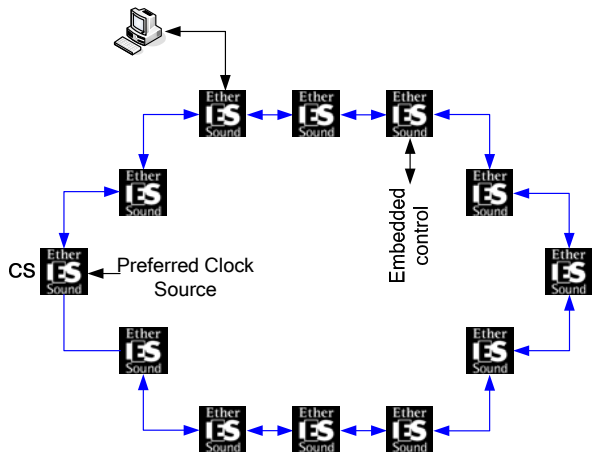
Ether ES Sound

Ether ES Sound

Ether ES Sound

Ether ES Sound

Embedded control

Ether ES Sound

CS

Ether ES Sound

Preferred Clock Source

Ether ES Sound

Ether ES Sound

Ether ES Sound

Ether ES Sound

Ether ES Sound

Ether ES Sound

Ether ES Sound